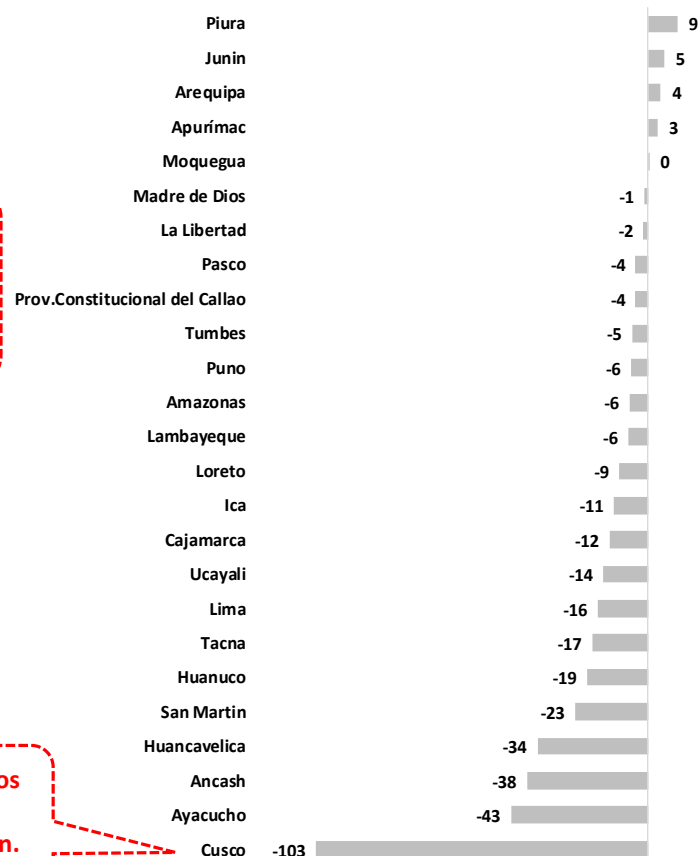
| Región | Valor |
|---|---|
| Piura | 9 |
| Junin | 5 |
| Arequipa | 4 |
| Apurímac | 3 |
| Moquegua | 0 |
| Madre de Dios | -1 |
| La Libertad | -2 |
| Pasco | -4 |
| Prov.Constitucional del Callao | -4 |
| Tumbes | -5 |
| Puno | -6 |
| Amazonas | -6 |
| Lambayeque | -6 |
| Loreto | -9 |
| Ica | -11 |
| Cajamarca | -12 |
| Ucayali | -14 |
| Lima | -16 |
| Tacna | -17 |
| Huanuco | -19 |
| San Martin | -23 |
| Huancavelica | -34 |
| Ancash | -38 |
| Ayacucho | -43 |
| Cusco | -103 |

os

n.